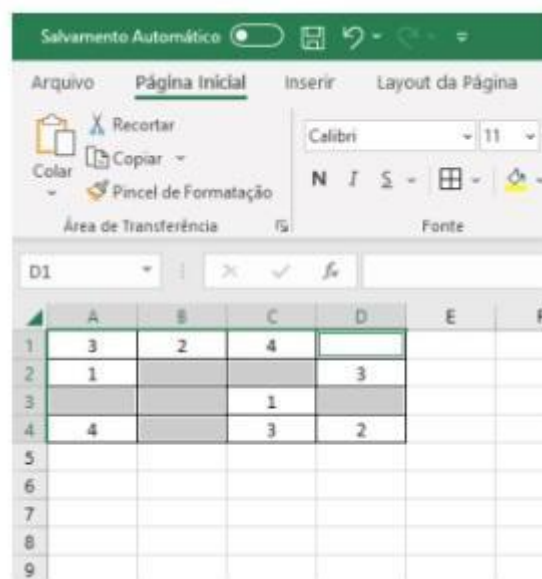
Salvamento Automático

Arquivo Página Inicial Inserir Layout da Página

Colar
Recortar
Copiar
Pincel de Formatação
Área de Transferência

Calibri 11
N I S
Fonte

D1

|   | A | B | C | D | E |
|---|---|---|---|---|---|
| 1 | 3 | 2 | 4 |   |   |
| 2 | 1 |   |   | 3 |   |
| 3 |   |   | 1 |   |   |
| 4 | 4 |   | 3 | 2 |   |
| 5 |   |   |   |   |   |
| 6 |   |   |   |   |   |
| 7 |   |   |   |   |   |
| 8 |   |   |   |   |   |
| 9 |   |   |   |   |   |